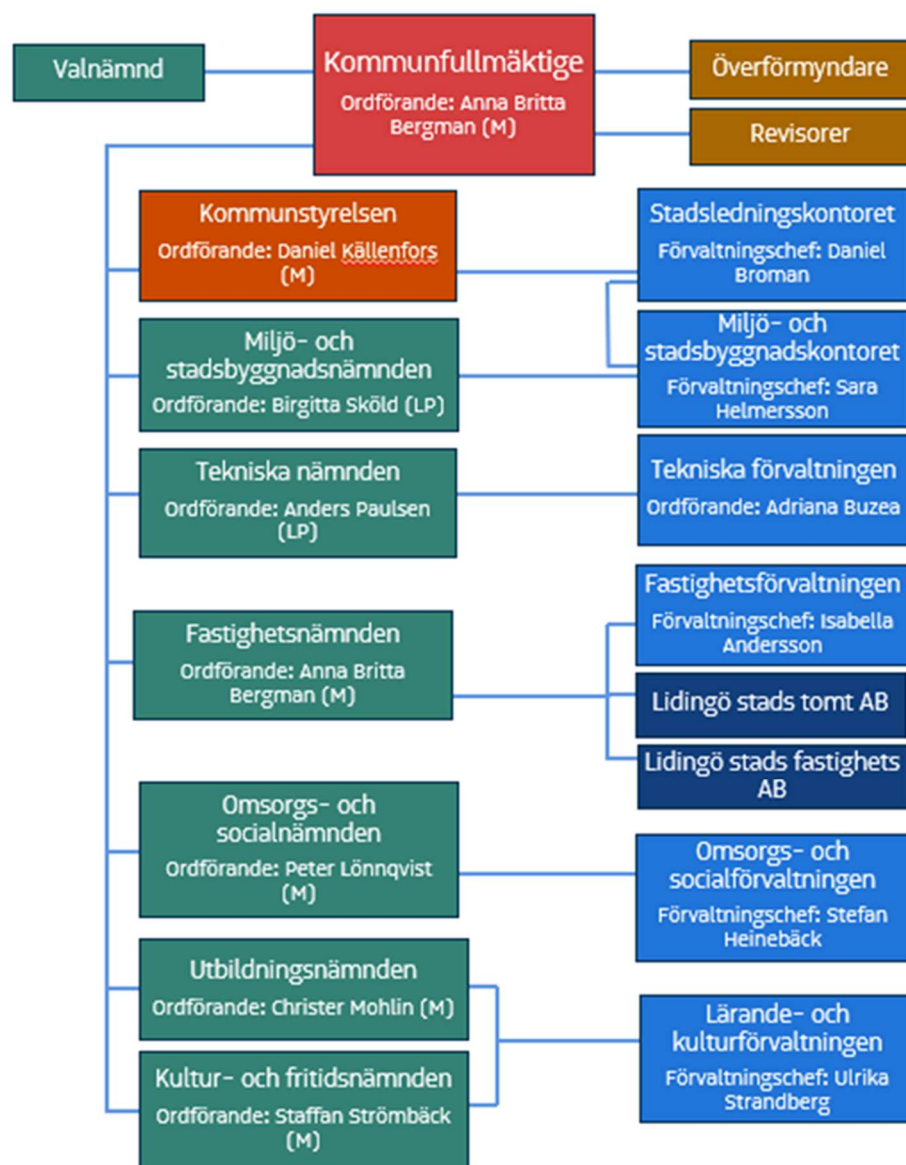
Valnämnd

Kommunfullmäktige
Ordförande: Anna Britta Bergman (M)

Överförmyndare

Revisorer

Kommunstyrelsen
Ordförande: Daniel Källenfors (M)

Stadsledningskontoret
Förvaltningschef: Daniel Broman

Miljö- och stadsbyggnadskontoret
Förvaltningschef: Sara Helmersson

Miljö- och stadsbyggnadsnämnden
Ordförande: Birgitta Sköld (LP)

Tekniska nämnden
Ordförande: Anders Paulsen (LP)

Tekniska förvaltningen
Ordförande: Adriana Buzea

Fastighetsnämnden
Ordförande: Anna Britta Bergman (M)

Fastighetsförvaltningen
Förvaltningschef: Isabella Andersson

Lidingö stads tomt AB

Lidingö stads fastighets AB

Omsorgs- och socialnämnden
Ordförande: Peter Lönnqvist (M)

Omsorgs- och socialförvaltningen
Förvaltningschef: Stefan Heinebäck

Utbildningsnämnden
Ordförande: Christer Mohlin (M)

Kultur- och fritidsnämnden
Ordförande: Staffan Strömbäck (M)

Lärande- och kulturförvaltningen
Förvaltningschef: Ulrika Strandberg